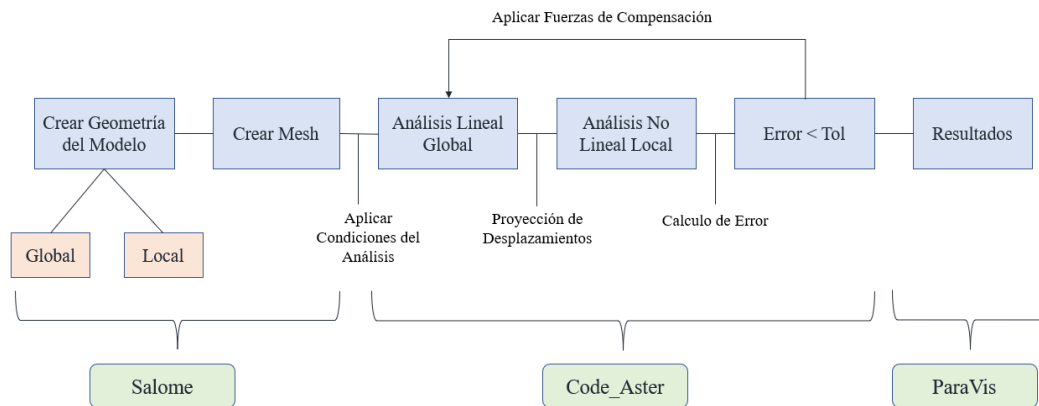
Aplicar Fuerzas de Compensación

Crear Geometría del Modelo

Crear Mesh

Análisis Lineal Global

Análisis No Lineal Local

Error < Tol

Resultados

Global

Local

Aplicar Condiciones del Análisis

Proyección de Desplazamientos

Calculo de Error

Salome

Code_Aster

ParaVis